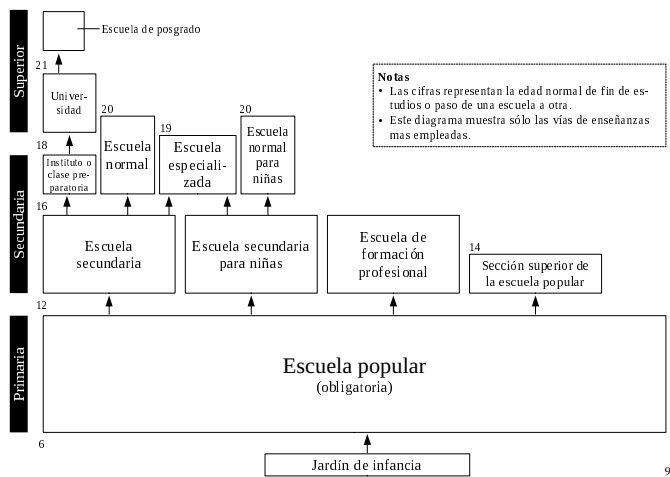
Superior

Escuela de posgrado

21

Universidad

18

Instituto o clase preparatoria

20

Escuela normal

19

Escuela especializada

20

Escuela normal para niñas

Notas
• Las cifras representan la edad normal de fin de estudios o paso de una escuela a otra.
• Este diagrama muestra sólo las vías de enseñanzas mas empleadas.

Secundaria

16

Escuela secundaria

Escuela secundaria para niñas

Escuela de formación profesional

14

Sección superior de la escuela popular

12

Primaria

Escuela popular
(obligatoria)

6

Jardín de infancia

9